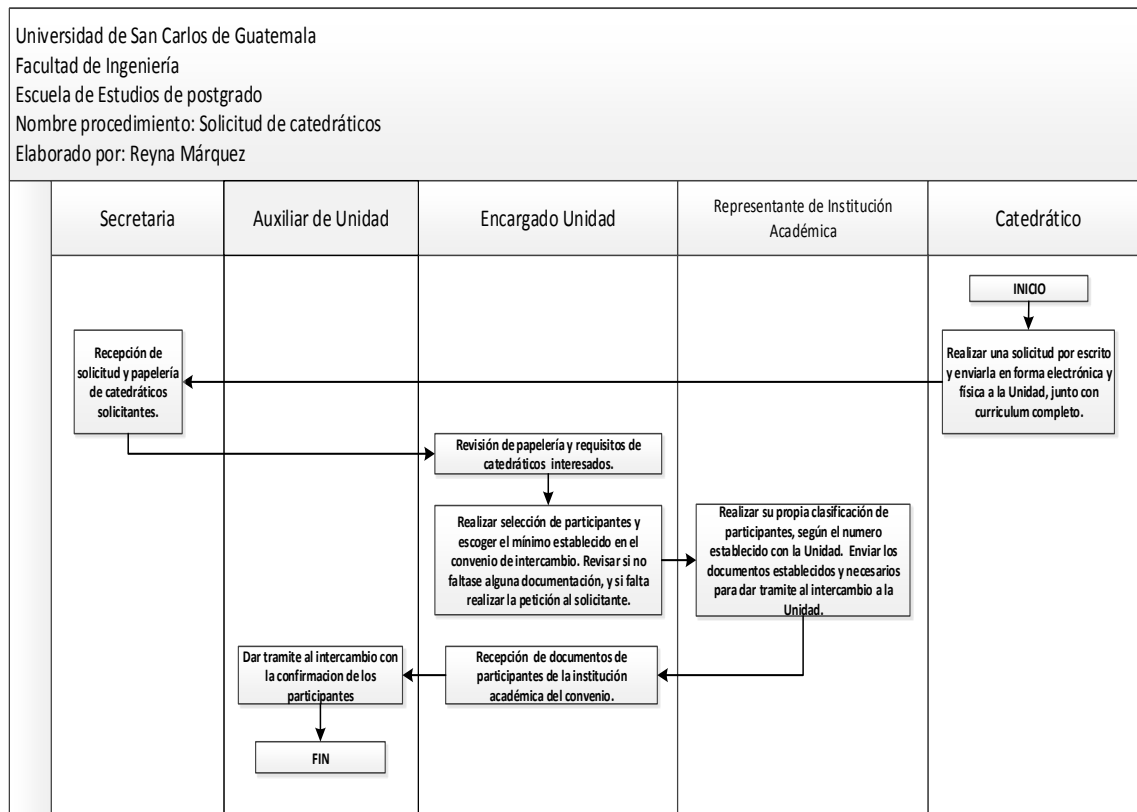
Universidad de San Carlos de Guatemala
Facultad de Ingeniería
Escuela de Estudios de postgrado
Nombre procedimiento: Solicitud de catedráticos
Elaborado por: Reyna Márquez

| Secretaria | Auxiliar de Unidad | Encargado Unidad | Representante de Institución Académica | Catedrático |
|---|---|---|---|---|

INICIO

Realizar una solicitud por escrito y enviarla en forma electrónica y física a la Unidad, junto con curriculum completo.

Recepción de solicitud y papelería de catedráticos solicitantes.

Revisión de papelería y requisitos de catedráticos interesados.

Realizar selección de participantes y escoger el mínimo establecido en el convenio de intercambio. Revisar si no faltase alguna documentación, y si falta realizar la petición al solicitante.

Realizar su propia clasificación de participantes, según el numero establecido con la Unidad. Enviar los documentos establecidos y necesarios para dar tramite al intercambio a la Unidad.

Recepción de documentos de participantes de la institución académica del convenio.

Dar tramite al intercambio con la confirmacion de los participantes

FIN